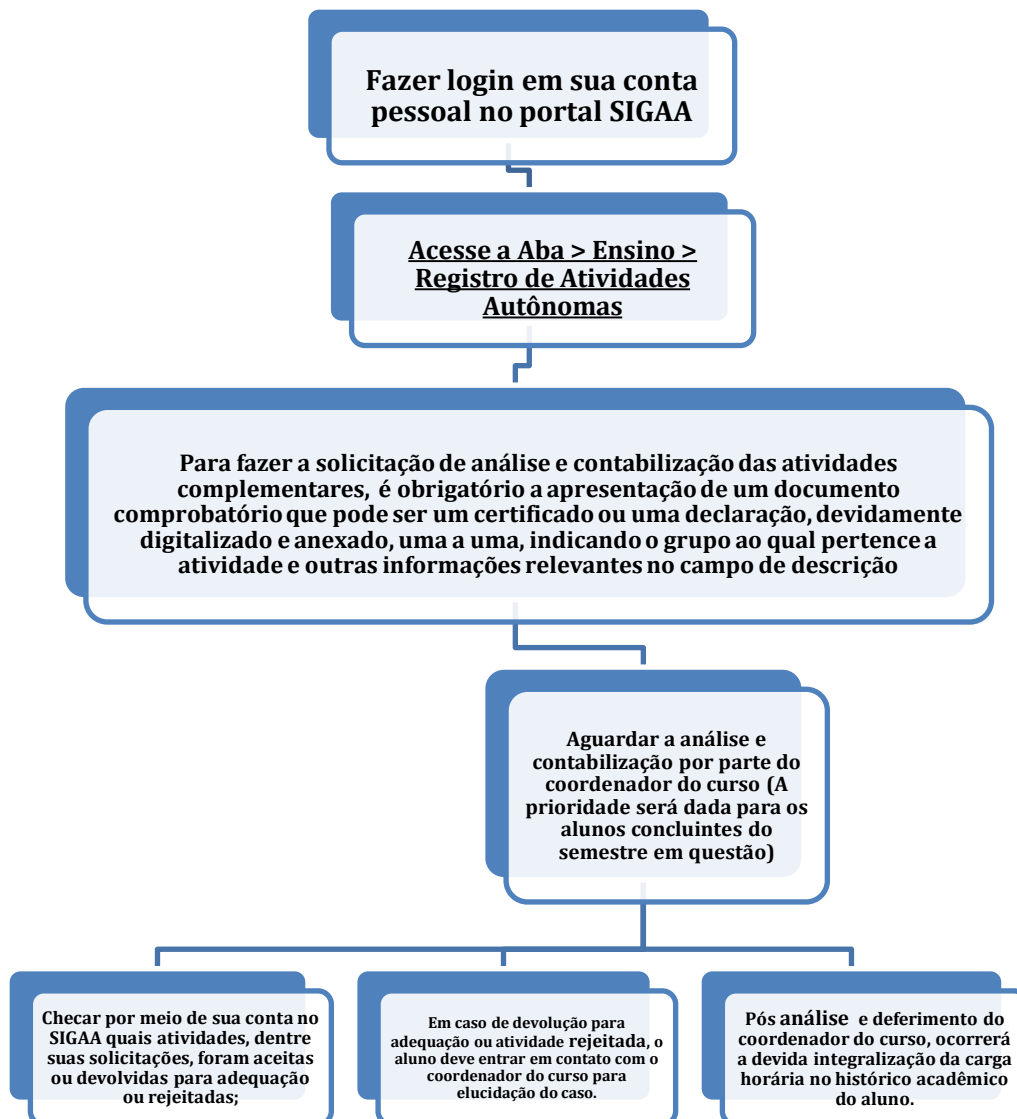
Fazer login em sua conta pessoal no portal SIGAA

Acesse a Aba > Ensino > Registro de Atividades Autônomas

Para fazer a solicitação de análise e contabilização das atividades complementares, é obrigatório a apresentação de um documento comprobatório que pode ser um certificado ou uma declaração, devidamente digitalizado e anexado, uma a uma, indicando o grupo ao qual pertence a atividade e outras informações relevantes no campo de descrição

Aguardar a análise e contabilização por parte do coordenador do curso (A prioridade será dada para os alunos concluintes do semestre em questão)

Checar por meio de sua conta no SIGAA quais atividades, dentre suas solicitações, foram aceitas ou devolvidas para adequação ou rejeitadas;

Em caso de devolução para adequação ou atividade rejeitada, o aluno deve entrar em contato com o coordenador do curso para elucidação do caso.

Pós análise e deferimento do coordenador do curso, ocorrerá a devida integralização da carga horária no histórico acadêmico do aluno.